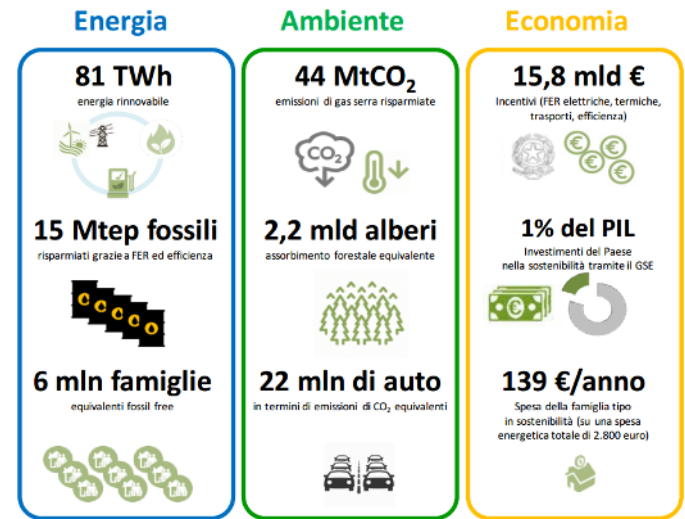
Energia

81 TWh
energia rinnovabile

15 Mtep fossili
risparmiati grazie a FER ed efficienza

6 mln famiglie
equivalenti fossil free

Ambiente

44 $MtCO_2$
emissioni di gas serra risparmiate

$CO_2$

2,2 mld alberi
assorbimento forestale equivalente

22 mln di auto
in termini di emissioni di $CO_2$ equivalenti

Economia

15,8 mld €
Incentivi (FER elettriche, termiche, trasporti, efficienza)

1% del PIL
Investimenti del Paese nella sostenibilità tramite il GSE

139 €/anno
Spesa della famiglia tipo in sostenibilità (su una spesa energetica totale di 2.800 euro)